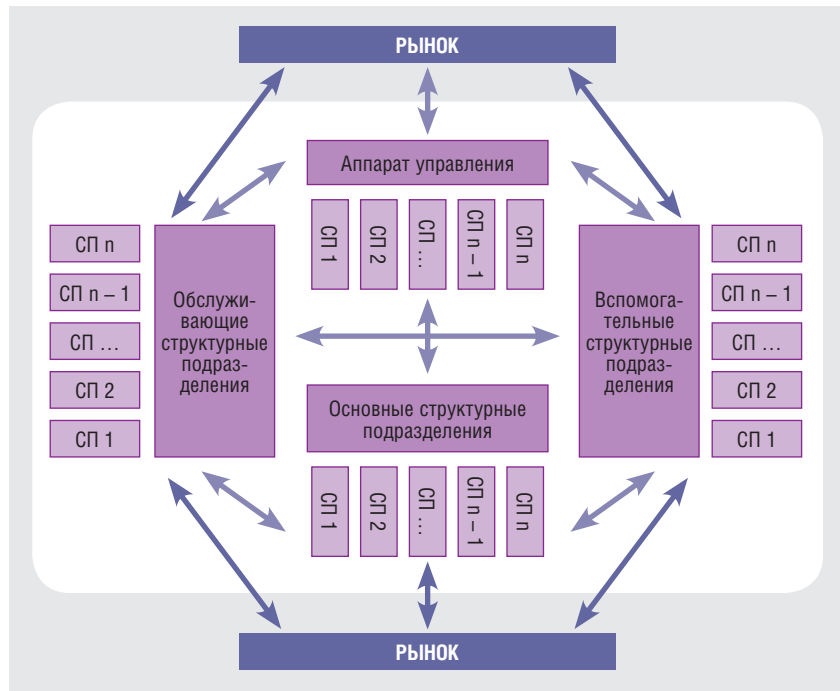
РЫНОК

Аппарат управления

СП 1

СП 2

СП ...

СП n – 1

СП n

СП n

СП n – 1

СП ...

СП 2

СП 1

Обслуживающие структурные подразделения

Вспомогательные структурные подразделения

СП n

СП n – 1

СП ...

СП 2

СП 1

Основные структурные подразделения

СП 1

СП 2

СП ...

СП n – 1

СП n

РЫНОК